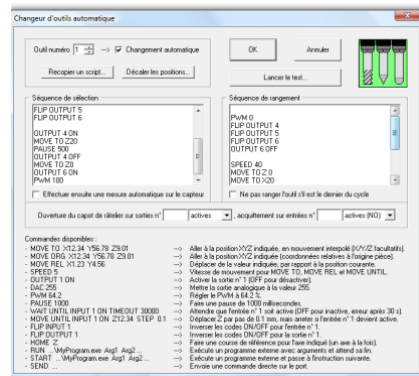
Changeur d'outils automatique

Outil numéro 1 -> Changement automatique
Recopier un script... Décaler les positions...
OK Annuler
Lancer le test...

Séquence de sélection
FLIP OUTPUT 5
FLIP OUTPUT 6

OUTPUT 4 ON
MOVE TO Z20
PAUSE 500
OUTPUT 4 OFF
MOVE TO Z0
OUTPUT 6 ON
PWM 100

Effectuer ensuite une mesure automatique sur le capteur

Séquence de rangement
PWM 0
FLIP OUTPUT 4
FLIP OUTPUT 5
FLIP OUTPUT 6
OUTPUT 6 OFF

SPEED 40
MOVE TO Z 0
MOVE TO X20

Ne pas ranger l'outil s'il est le dernier du cycle

Ouverture du capot de l'atelier sur sorties n° [ ] actives acquittement sur entrées n° [ ] actives (NO)

Commandes disponibles :
- MOVE TO X12.34 Y56.78 Z9.01 --> Aller à la position XYZ indiquée, en mouvement interpolé (X,Y,Z facultatifs).
- MOVE ORG X12.34 Y56.78 Z9.01 --> Aller à la position XYZ indiquée (coordonnées relatives à l'origine pièce).
- MOVE REL X1.23 Y4.56 --> Déplacer de la valeur indiquée, par rapport à la position courante.
- SPEED 5 --> Vitesse de mouvement pour MOVE TO, MOVE REL et MOVE UNTIL.
- OUTPUT 1 ON --> Activer la sortie n°1 (OFF pour désactiver).
- DAC 255 --> Mettre la sortie analogique à la valeur 255.
- PWM 64.2 --> Régler le PWM à 64.2 %.
- PAUSE 1000 --> Faire une pause de 1000 millisecondes.
- WAIT UNTIL INPUT 1 ON TIMEOUT 30000 --> Attendre que l'entrée n° 1 soit active (OFF pour inactive, erreur après 30 s).
- MOVE UNTIL INPUT 1 ON Z12.34 STEP 0.1 --> Déplacer Z par pas de 0.1 mm, mais arrêter si l'entrée n° 1 devient active.
- FLIP INPUT 1 --> Inverser les codes ON/OFF pour l'entrée n° 1.
- FLIP OUTPUT 1 --> Inverser les codes ON/OFF pour la sortie n° 1.
- HOME Z --> Faire une course de référence pour l'axe indiqué (un axe à la fois).
- RUN ...\MyProgram.exe Arg1 Arg2 --> Exécute un programme externe avec arguments et attend sa fin.
- START ...\MyProgram.exe Arg1 Arg2 --> Exécute un programme externe et passe à l'instruction suivante.
- SEND ... --> Envoie une commande directe sur le port.